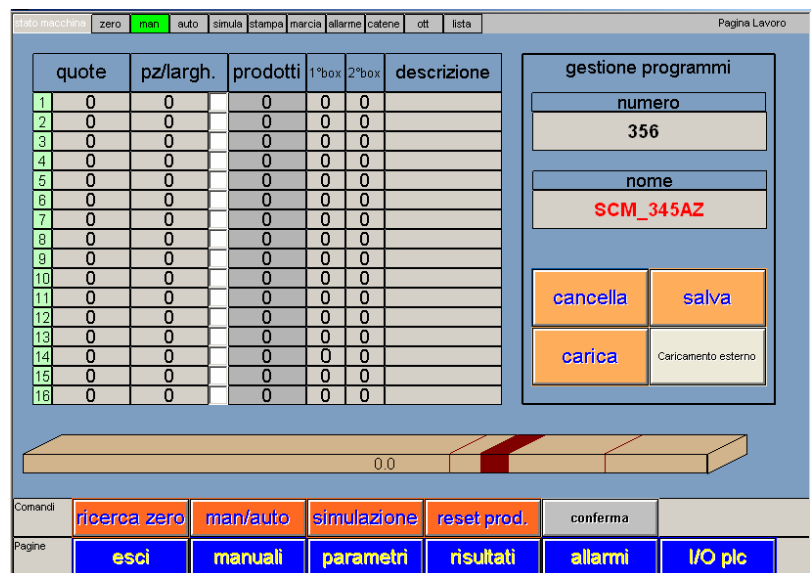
stato macchina | zero | man | auto | simula | stampa | marcia | allarme | catene | ott | lista

Pagina Lavoro

| | quote | pz/largh. | | prodotti | 1°box | 2°box | descrizione |
|---|---|---|---|---|---|---|---|
| 1 | 0 | 0 | | 0 | 0 | 0 | |
| 2 | 0 | 0 | | 0 | 0 | 0 | |
| 3 | 0 | 0 | | 0 | 0 | 0 | |
| 4 | 0 | 0 | | 0 | 0 | 0 | |
| 5 | 0 | 0 | | 0 | 0 | 0 | |
| 6 | 0 | 0 | | 0 | 0 | 0 | |
| 7 | 0 | 0 | | 0 | 0 | 0 | |
| 8 | 0 | 0 | | 0 | 0 | 0 | |
| 9 | 0 | 0 | | 0 | 0 | 0 | |
| 10 | 0 | 0 | | 0 | 0 | 0 | |
| 11 | 0 | 0 | | 0 | 0 | 0 | |
| 12 | 0 | 0 | | 0 | 0 | 0 | |
| 13 | 0 | 0 | | 0 | 0 | 0 | |
| 14 | 0 | 0 | | 0 | 0 | 0 | |
| 15 | 0 | 0 | | 0 | 0 | 0 | |
| 16 | 0 | 0 | | 0 | 0 | 0 | |

gestione programmi

numero

356

nome

SCM_345AZ

cancella | salva

carica | Caricamento esterno

0.0

Comandi | ricerca zero | man/auto | simulazione | reset prod. | conferma

Pagine | esci | manuali | parametri | risultati | allarmi | I/O plc